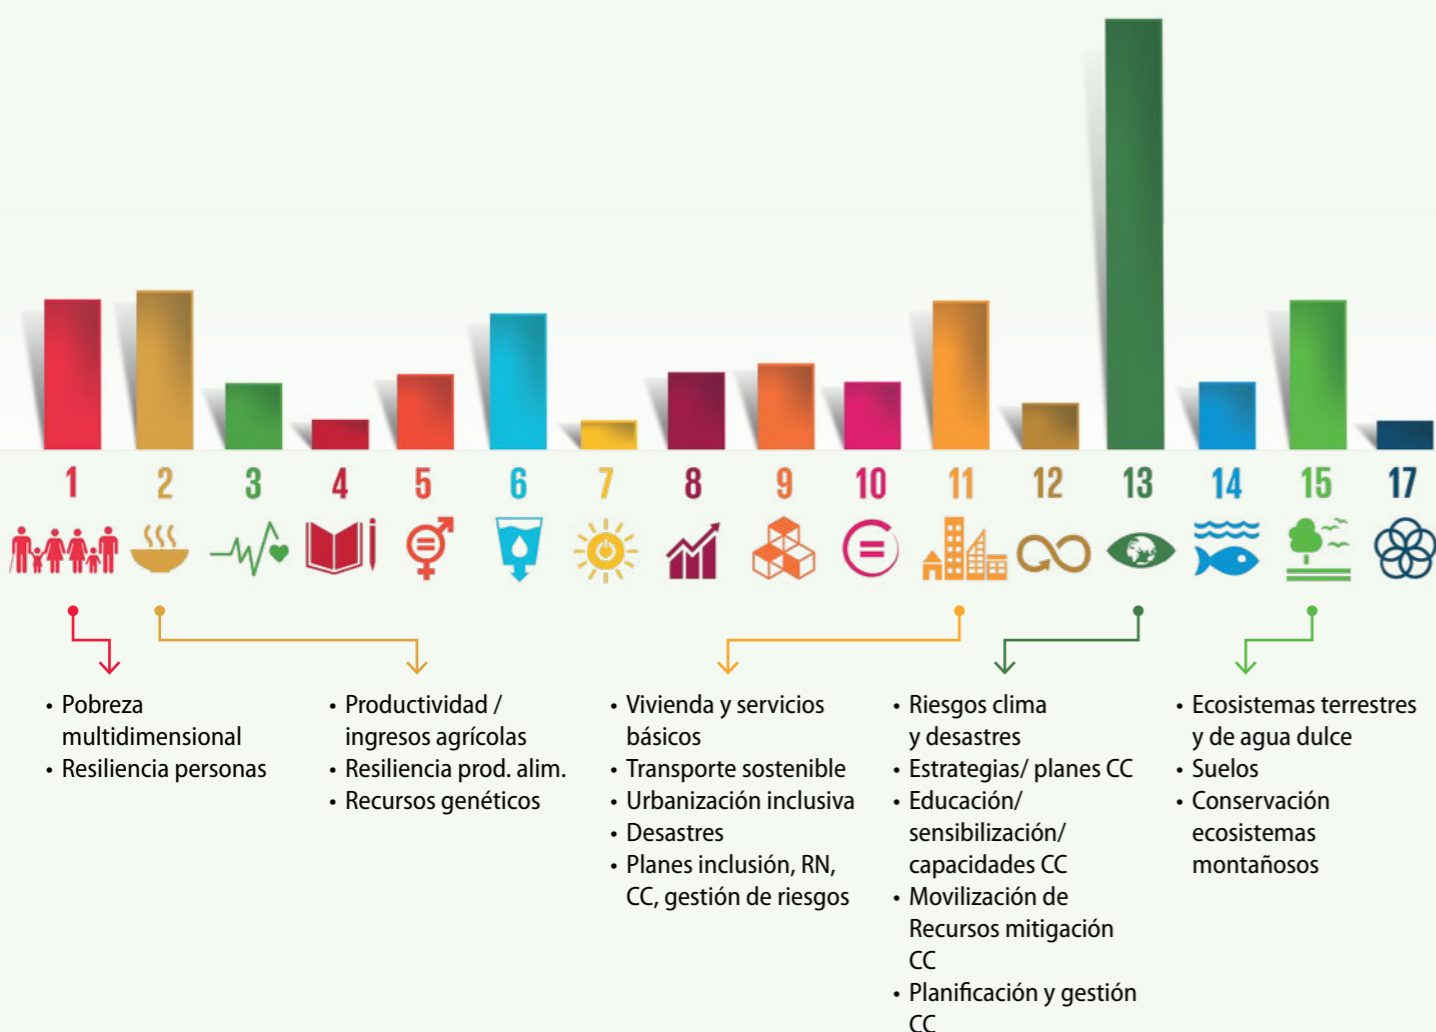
1 2 3 4 5 6 7 8 9 10 11 12 13 14 15 17

• Pobreza multidimensional
• Resiliencia personas

• Productividad / ingresos agrícolas
• Resiliencia prod. alim.
• Recursos genéticos

• Vivienda y servicios básicos
• Transporte sostenible
• Urbanización inclusiva
• Desastres
• Planes inclusión, RN, CC, gestión de riesgos

• Riesgos clima y desastres
• Estrategias/ planes CC
• Educación/ sensibilización/ capacidades CC
• Movilización de Recursos mitigación CC
• Planificación y gestión CC

• Ecosistemas terrestres y de agua dulce
• Suelos
• Conservación ecosistemas montañosos